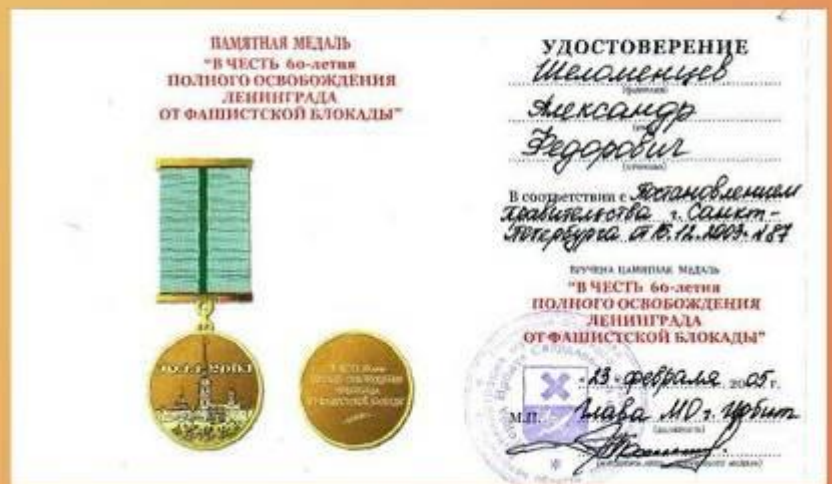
ПАМЯТНАЯ МЕДАЛЬ
"В ЧЕСТЬ 60-летия
ПОЛНОГО ОСВОБОЖДЕНИЯ
ЛЕНИНГРАДА
ОТ ФАШИСТСКОЙ БЛОКАДЫ"

1944-2004

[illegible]

УДОСТОВЕРЕНИЕ
Шеломенцев
(фамилия)
Александр
(имя)
Федорович
(отчество)

В соответствии с Постановлением Правительства г. Санкт-Петербурга от 16.12.2003 №87

вручена памятная медаль
"В ЧЕСТЬ 60-летия
ПОЛНОГО ОСВОБОЖДЕНИЯ
ЛЕНИНГРАДА
ОТ ФАШИСТСКОЙ БЛОКАДЫ"

«13» февраля 2005 г.

М.П. Глава МО г. Ирбит
(должность)
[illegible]
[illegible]